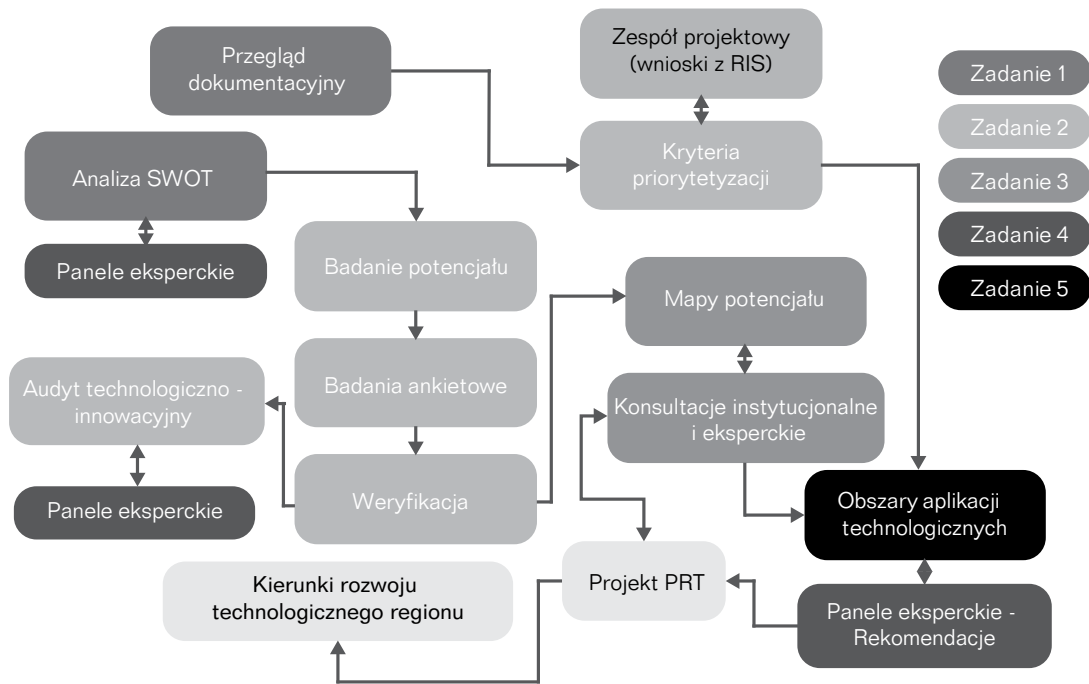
Przegląd dokumentacyjny

Zespół projektowy (wnioski z RIS)

Zadanie 1

Zadanie 2

Zadanie 3

Zadanie 4

Zadanie 5

Analiza SWOT

Kryteria priorytetyzacji

Panele eksperckie

Badanie potencjału

Mapy potencjału

Audyt technologiczno - innowacyjny

Badania ankietowe

Konsultacje instytucjonalne i eksperckie

Panele eksperckie

Weryfikacja

Obszary aplikacji technologicznych

Kierunki rozwoju technologicznego regionu

Projekt PRT

Panele eksperckie - Rekomendacje